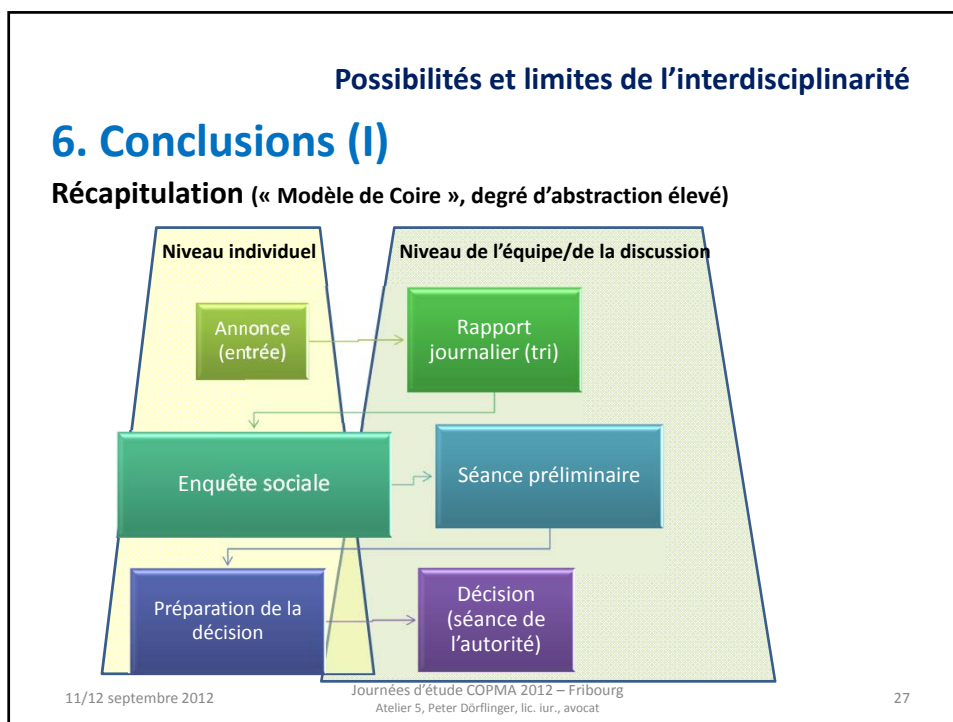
Possibilités et limites de l'interdisciplinarité

6. Conclusions (I)

Récapitulation (« Modèle de Coire », degré d'abstraction élevé)

Niveau individuel

Niveau de l'équipe/de la discussion

Annonce (entrée)

Rapport journalier (tri)

Enquête sociale

Séance préliminaire

Préparation de la décision

Décision (séance de l'autorité)

11/12 septembre 2012

Journées d'étude COPMA 2012 – Fribourg
Atelier 5, Peter Dörflinger, lic. iur., avocat

27